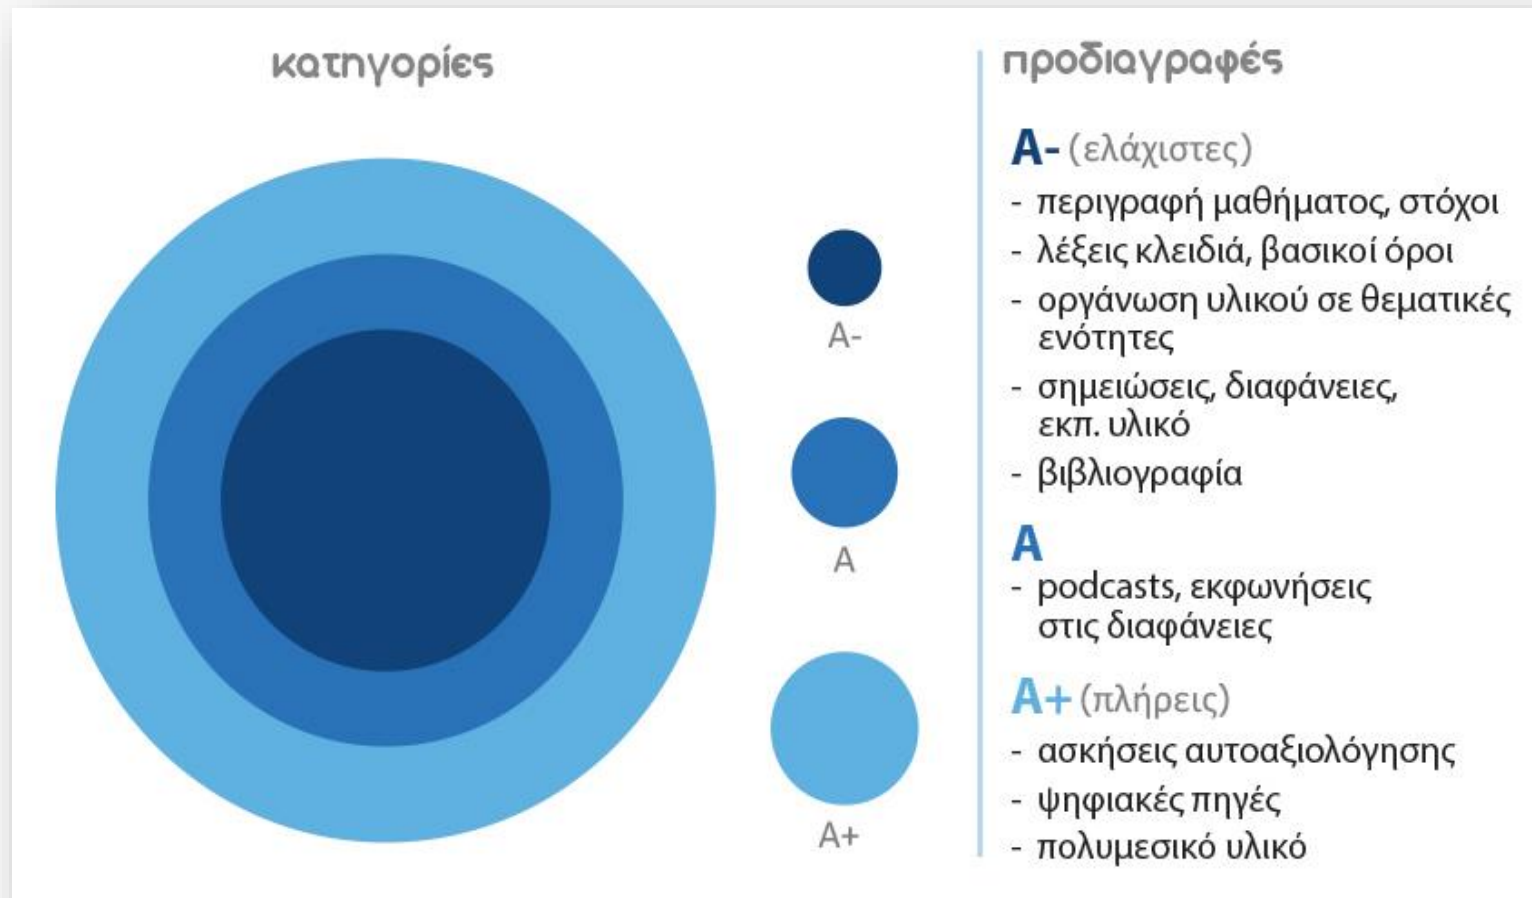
κατηγορίες

A-

A

A+

προδιαγραφές

A- (ελάχιστες)

- περιγραφή μαθήματος, στόχοι
- λέξεις κλειδιά, βασικοί όροι
- οργάνωση υλικού σε θεματικές ενότητες
- σημειώσεις, διαφάνειες, εκπ. υλικό
- βιβλιογραφία

A

- podcasts, εκφωνήσεις στις διαφάνειες

A+ (πλήρεις)

- ασκήσεις αυτοαξιολόγησης
- ψηφιακές πηγές
- πολυμεσικό υλικό